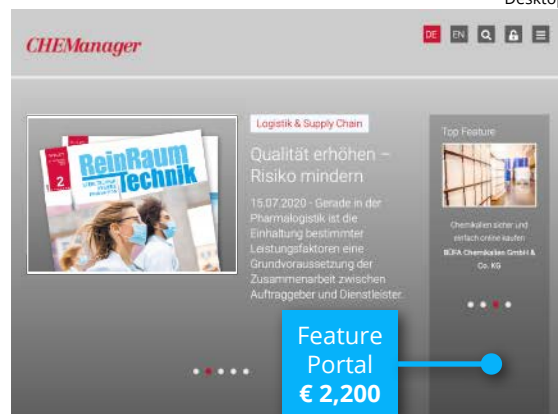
Deskto

CHEManager

DE EN

ReinRaum Technik

2

Logistik & Supply Chain

Qualität erhöhen – Risiko mindern

15.07.2020 - Gerade in der Pharmalogistik ist die Einhaltung bestimmter Leistungsfaktoren eine Grundvoraussetzung der Zusammenarbeit zwischen Auftraggeber und Dienstleister.

Top Feature

Chemikalien sicher und einfach online kaufen

BÜFA Chemikalien GmbH & Co. KG

Feature Portal
€ 2,200